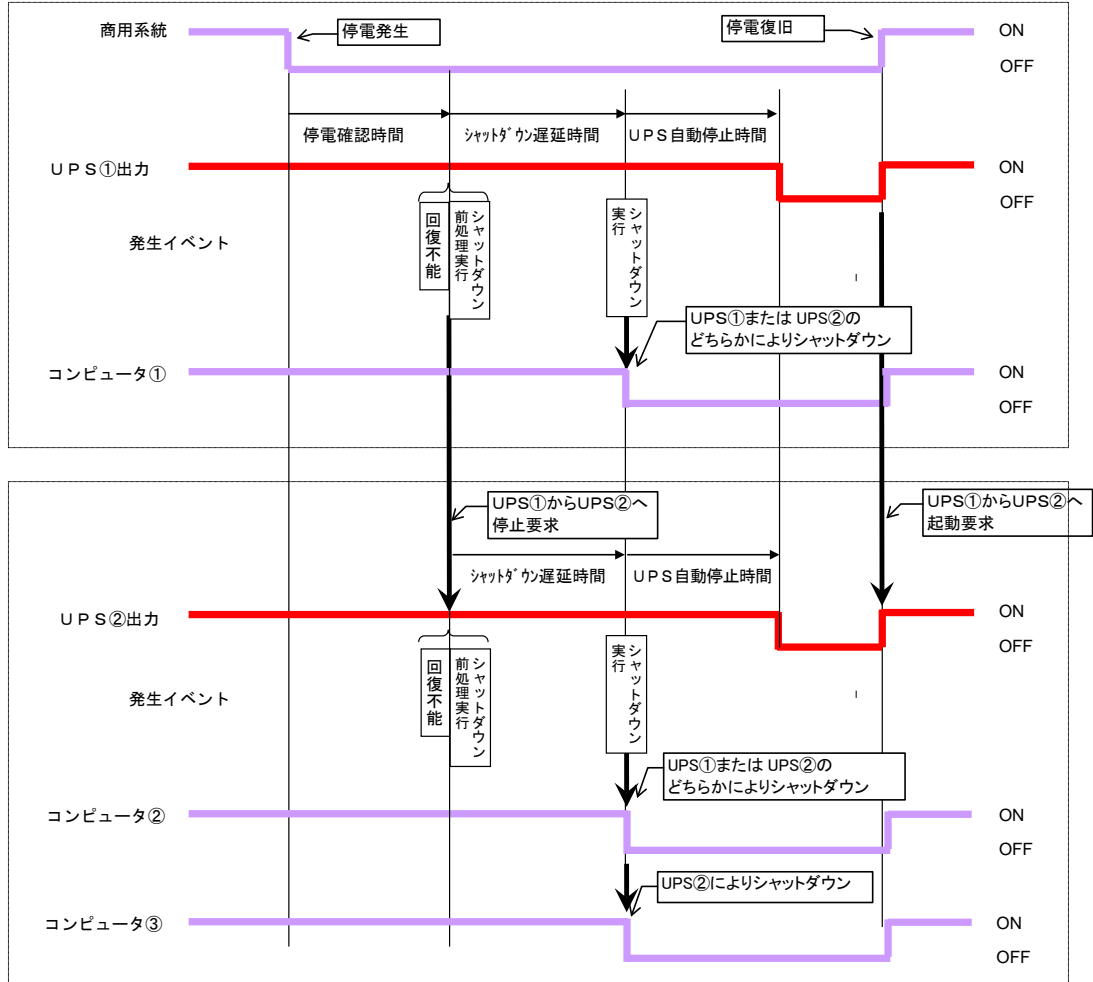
商用系統

停電発生

停電復旧

ON

OFF

停電確認時間

ｼｬｯﾄﾀﾞｳﾝ遅延時間

ＵＰＳ自動停止時間

ＵＰＳ①出力

ON

OFF

発生イベント

回復不能

シャットダウン前処理実行

シャットダウン実行

UPS①または UPS②のどちらかによりシャットダウン

コンピュータ①

ON

OFF

UPS①からUPS②へ停止要求

UPS①からUPS②へ起動要求

ｼｬｯﾄﾀﾞｳﾝ遅延時間

ＵＰＳ自動停止時間

ＵＰＳ②出力

ON

OFF

発生イベント

回復不能

シャットダウン前処理実行

シャットダウン実行

UPS①または UPS②のどちらかによりシャットダウン

コンピュータ②

ON

OFF

UPS②によりシャットダウン

コンピュータ③

ON

OFF